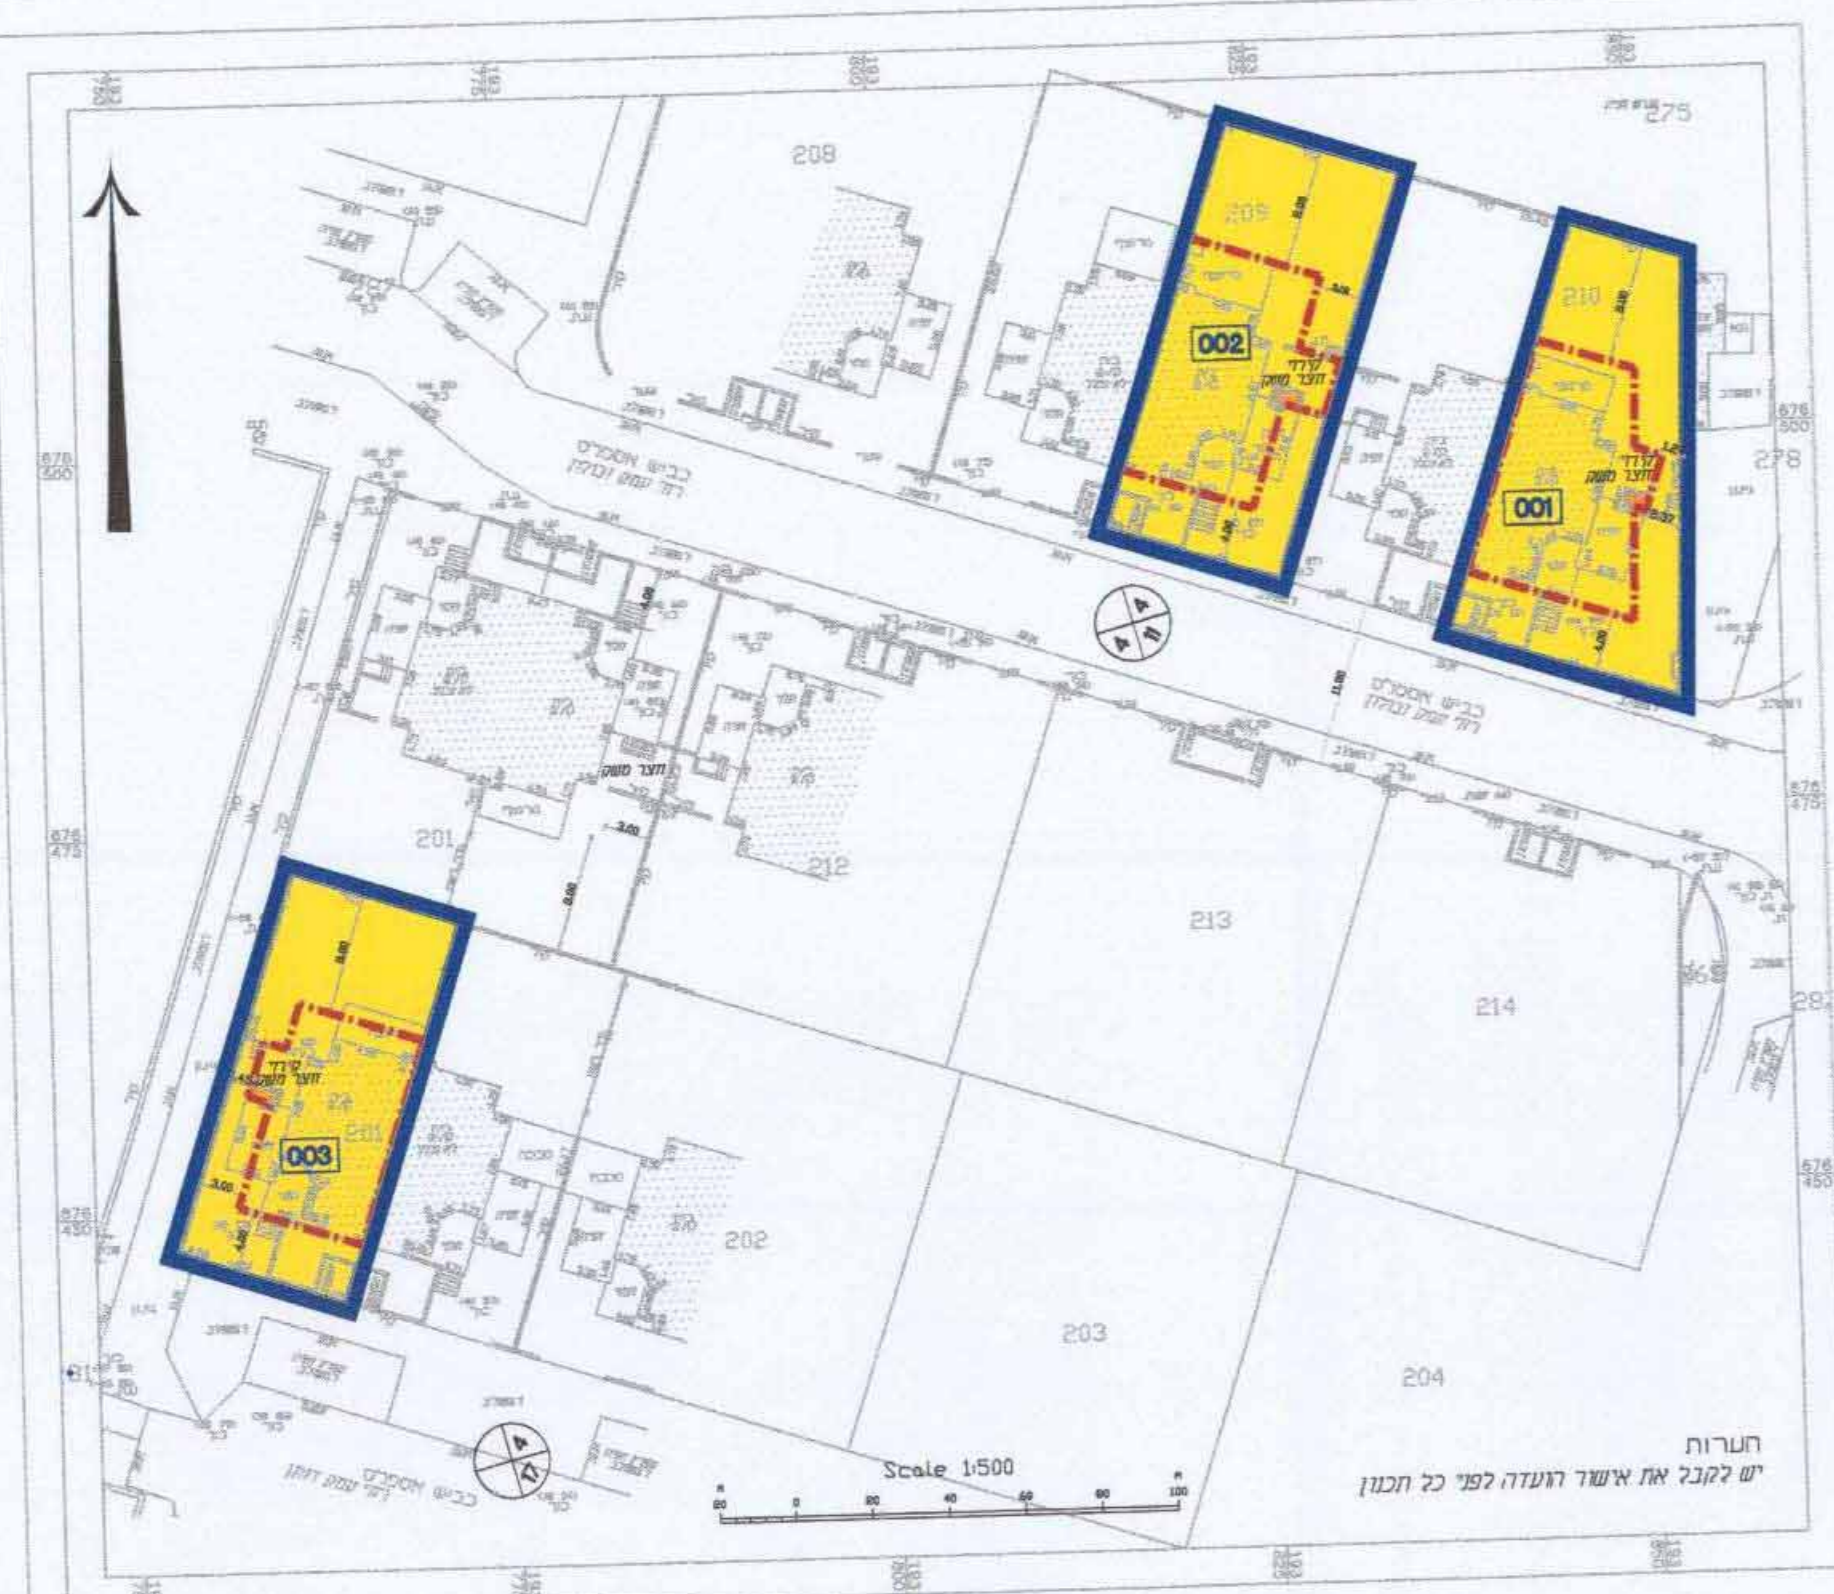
275

208

209

210

002

001

קו בניין
חצר משק

קו בניין
חצר משק

278

כביש אספלט

כביש אספלט

4
ג

חצר משק

201

212

213

214

קו בניין
חצר משק

003

202

203

204

4
ד

כביש אספלט

Scale 1:500

20 0 20 40 60 80 100

הערות
יש לקבל את אישור הועדה לפני כל תכנון

676
500

676
475

676
450

676
500

676
475

676
450

281